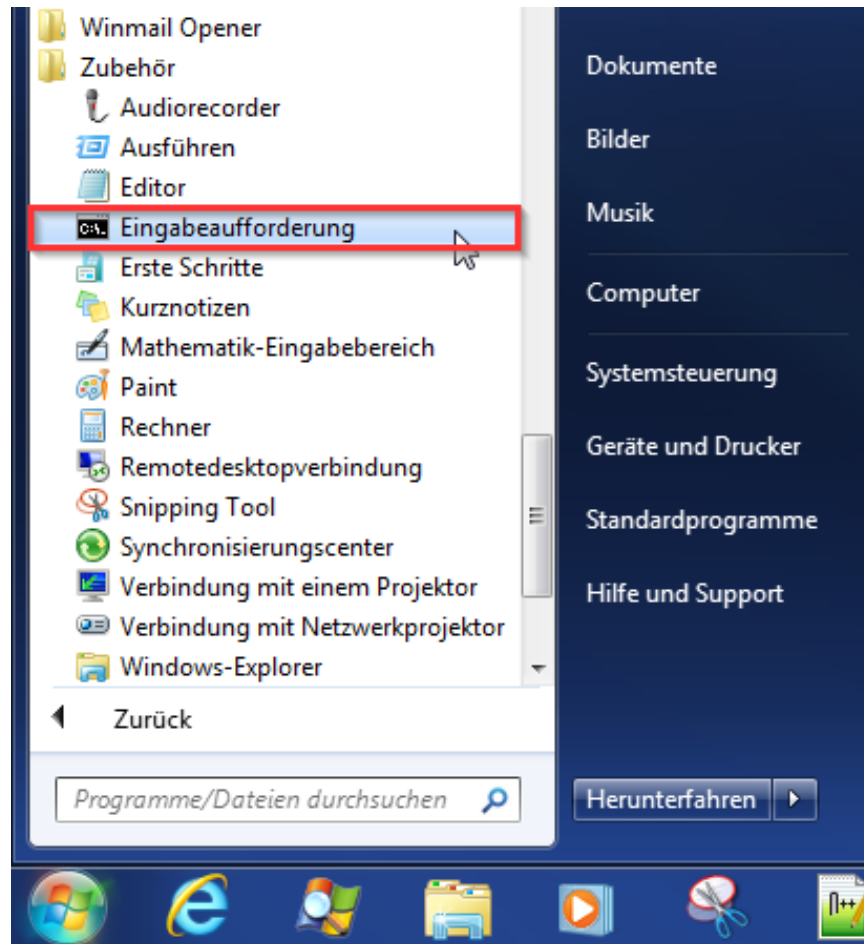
Winmail Opener
Zubehör
Audiorecorder
Ausführen
Editor
Eingabeaufforderung
Erste Schritte
Kurznotizen
Mathematik-Eingabebereich
Paint
Rechner
Remotedesktopverbindung
Snipping Tool
Synchronisierungscenter
Verbindung mit einem Projektor
Verbindung mit Netzwerkprojektor
Windows-Explorer
Zurück
Programme/Dateien durchsuchen

Dokumente
Bilder
Musik
Computer
Systemsteuerung
Geräte und Drucker
Standardprogramme
Hilfe und Support
Herunterfahren